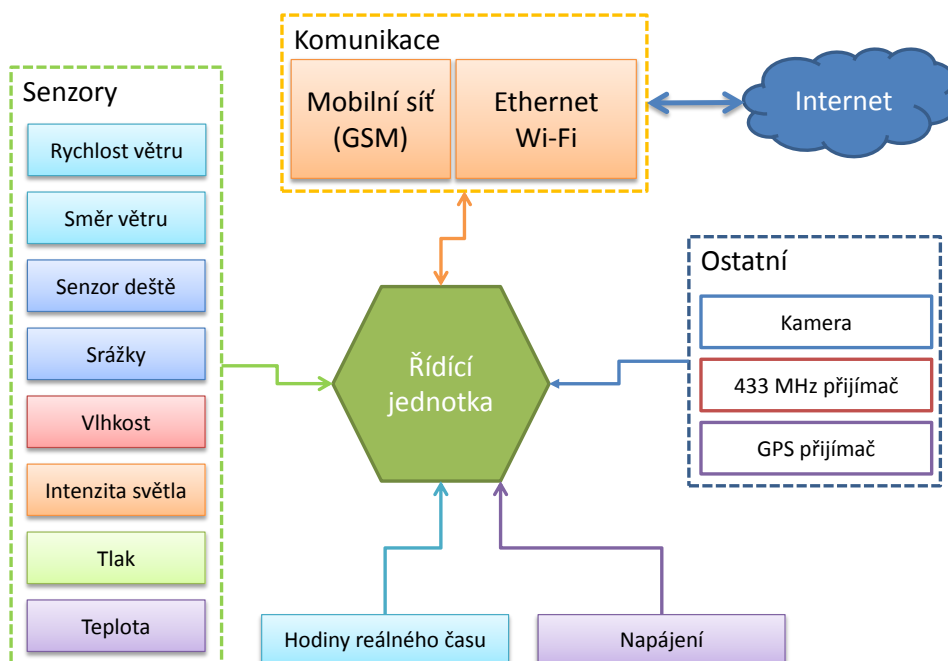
Komunikace

Mobilní síť (GSM)

Ethernet Wi-Fi

Internet

Senzory

Rychlost větru

Směr větru

Senzor deště

Srážky

Vlhkost

Intenzita světla

Tlak

Teplota

Řídící jednotka

Ostatní

Kamera

433 MHz přijímač

GPS přijímač

Hodiny reálného času

Napájení